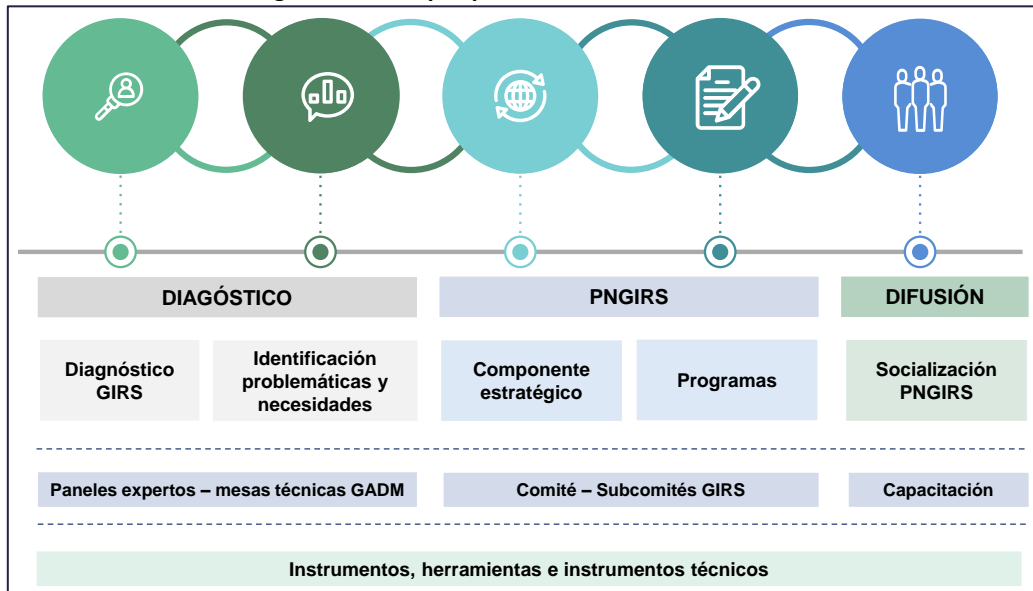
DIAGÓSTICO

PNGIRS

DIFUSIÓN

Diagnóstico GIRS

Identificación problemáticas y necesidades

Componente estratégico

Programas

Socialización PNGIRS

Paneles expertos – mesas técnicas GADM

Comité – Subcomités GIRS

Capacitación

Instrumentos, herramientas e instrumentos técnicos